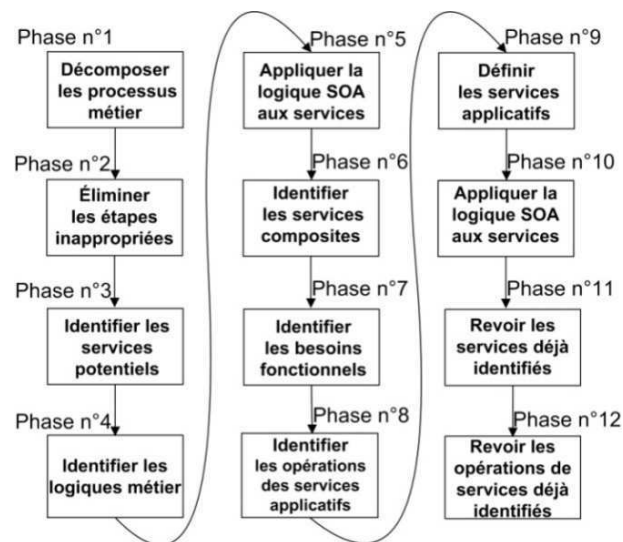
Phase n°1

Décomposer les processus métier

Phase n°2

Éliminer les étapes inappropriées

Phase n°3

Identifier les services potentiels

Phase n°4

Identifier les logiques métier

Phase n°5

Appliquer la logique SOA aux services

Phase n°6

Identifier les services composites

Phase n°7

Identifier les besoins fonctionnels

Phase n°8

Identifier les opérations des services applicatifs

Phase n°9

Définir les services applicatifs

Phase n°10

Appliquer la logique SOA aux services

Phase n°11

Revoir les services déjà identifiés

Phase n°12

Revoir les opérations de services déjà identifiés